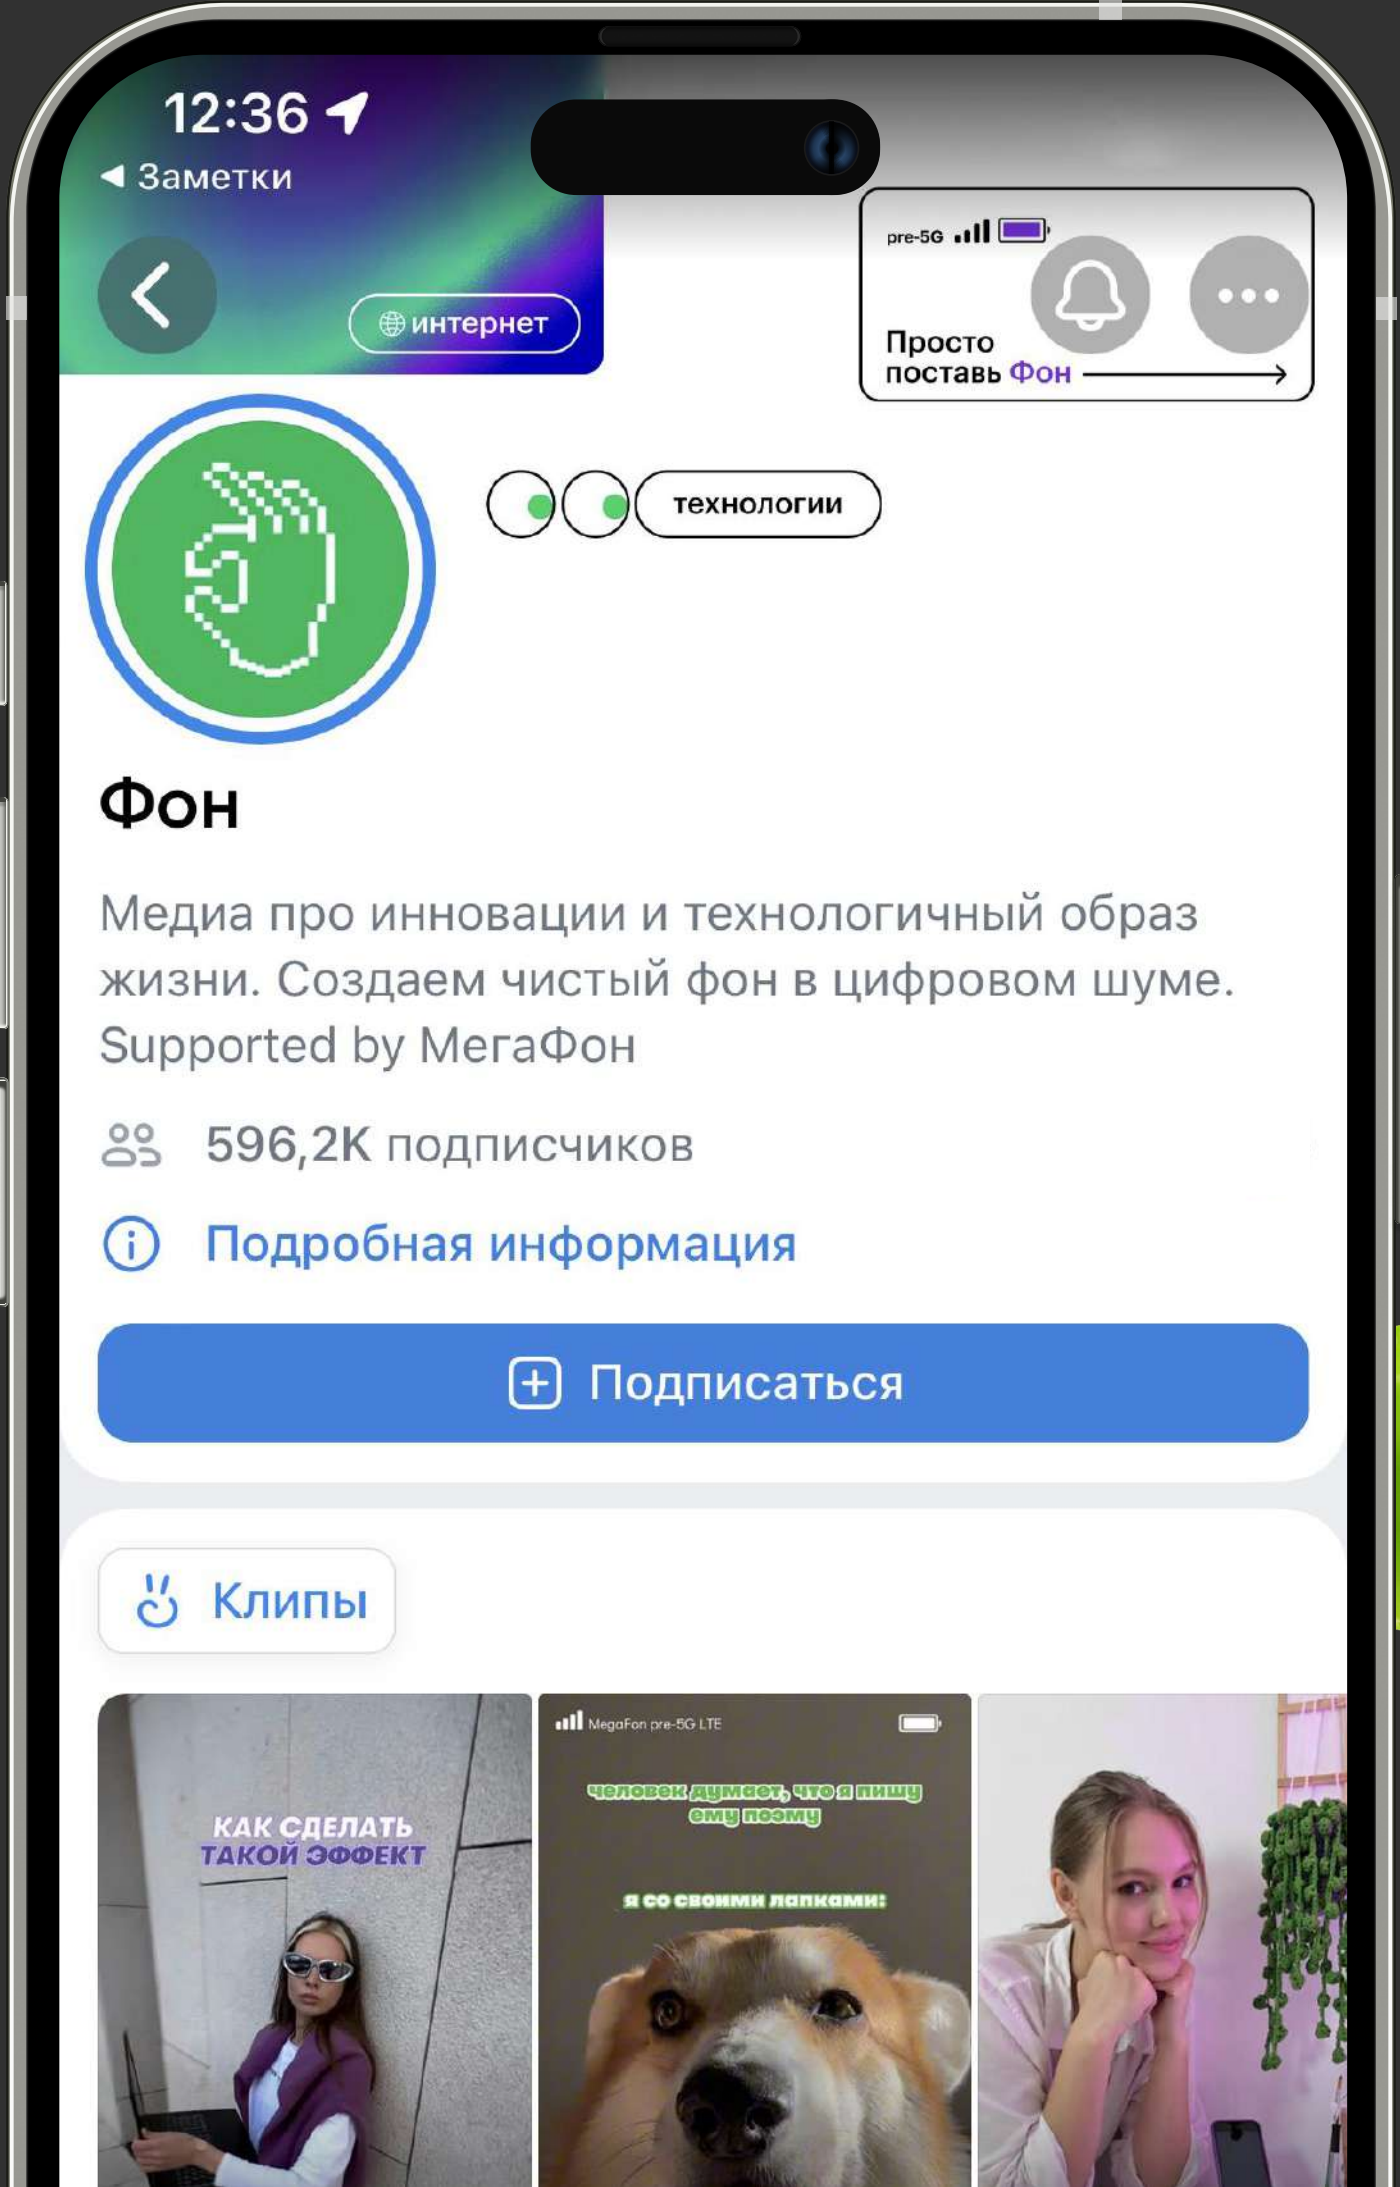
12:36
◀ Заметки

интернет

pre-5G

Просто поставь Фон

технологии

Фон

Медиа про инновации и технологичный образ жизни. Создаем чистый фон в цифровом шуме. Supported by МегаФон

596,2K подписчиков

Подробная информация

Подписаться

Клипы

КАК СДЕЛАТЬ ТАКОЙ ЭФФЕКТ

MegaFon pre-5G LTE

человек думает, что я пишу ему поэму

я со своими лапками: